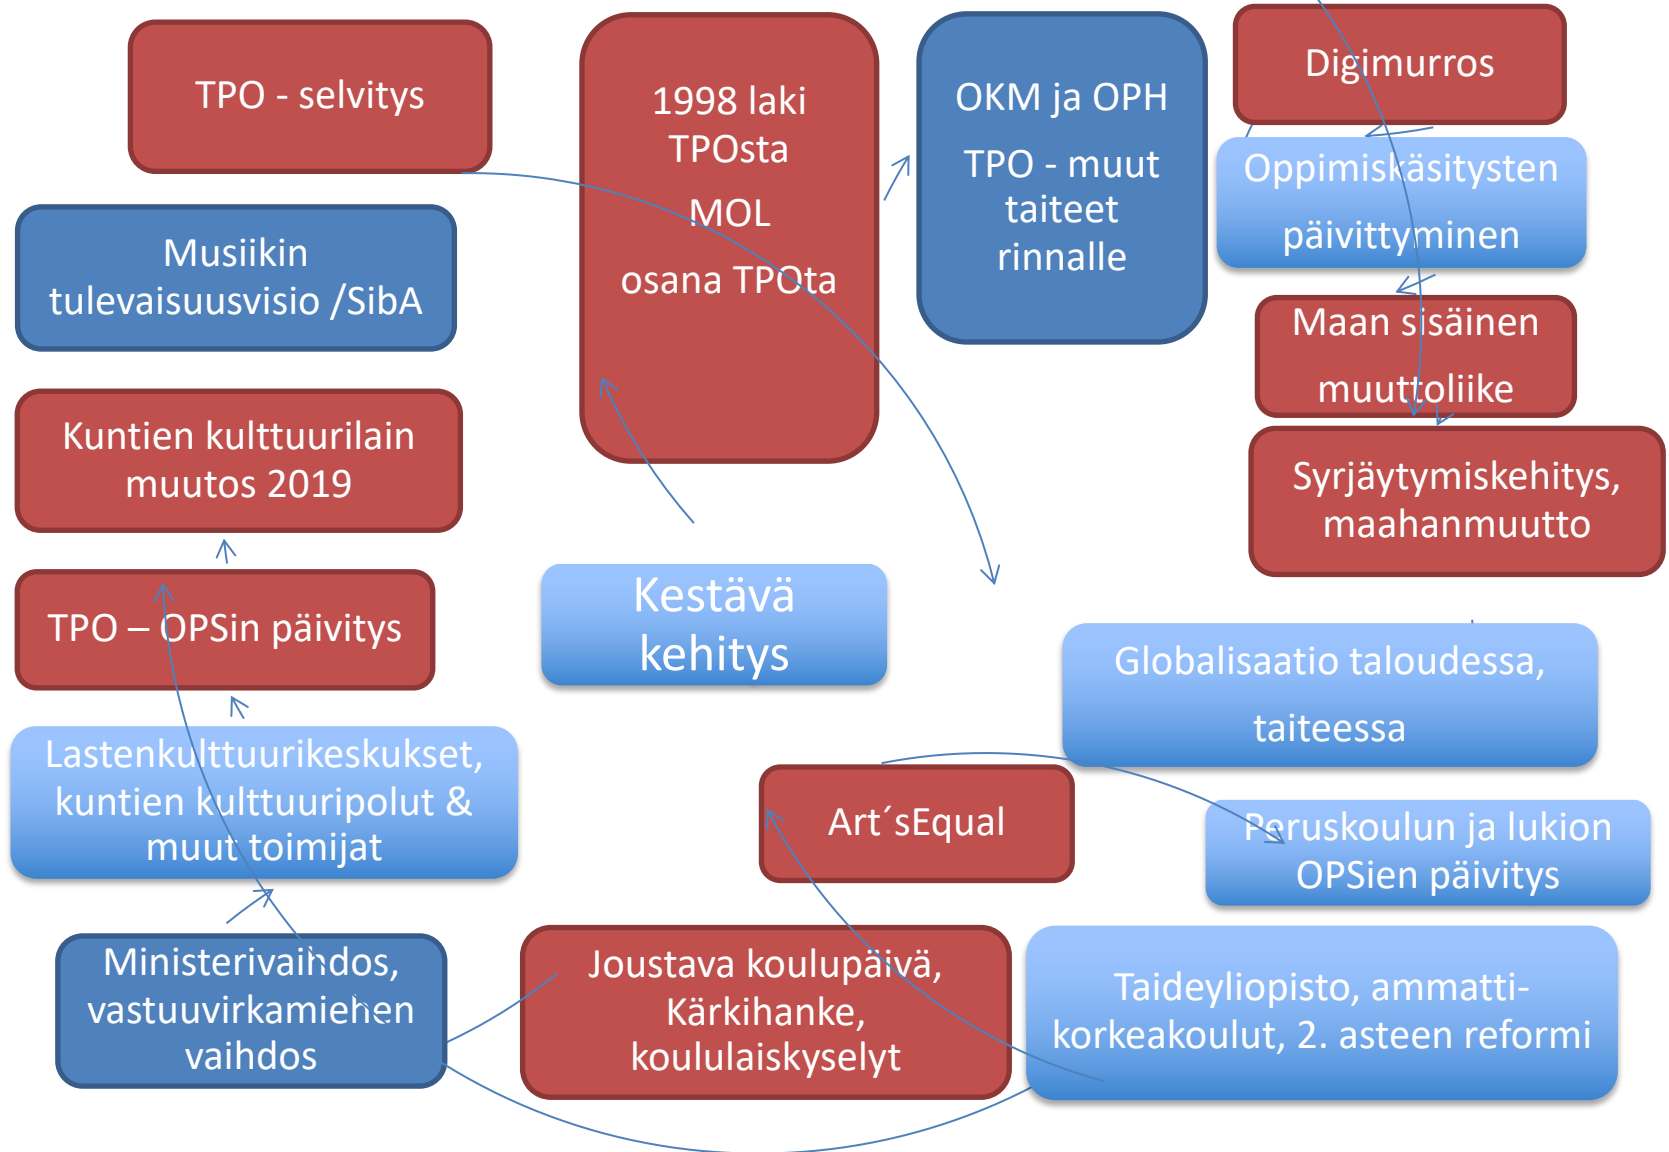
TPO - selvitys

1998 laki TPOsta

MOL

osana TPOta

OKM ja OPH

TPO - muut taiteet rinnalle

Digimurros

Oppimiskäsitysten päivittyminen

Maan sisäinen muuttoliike

Syrjäytymiskehitys, maahanmuutto

Musiikin tulevaisuusvisio /SibA

Kuntien kulttuurilain muutos 2019

TPO – OPSin päivitys

Kestävä kehitys

Globalisaatio taloudessa, taiteessa

Lastenkulttuurikeskukset, kuntien kulttuuripolut & muut toimijat

Art´sEqual

Peruskoulun ja lukion OPSien päivitys

Ministerivaihdos, vastuuvirkamiehen vaihdos

Joustava koulupäivä, Kärkihanke, koululaiskyselyt

Taideyliopisto, ammattikorkeakoulut, 2. asteen reformi